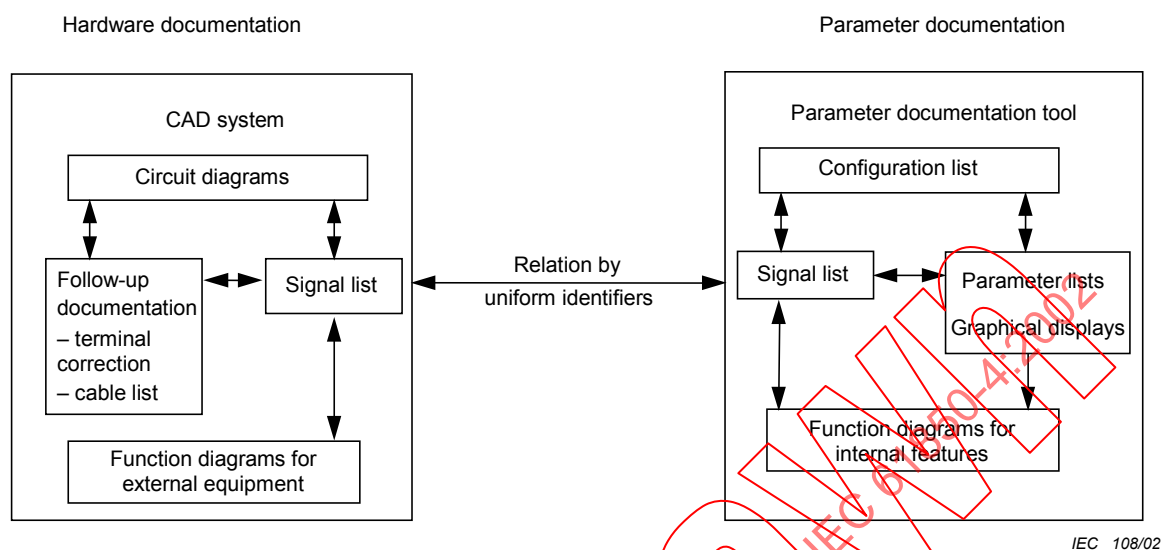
Hardware documentation

Parameter documentation

CAD system

Circuit diagrams

Follow-up documentation
– terminal correction
– cable list

Signal list

Function diagrams for external equipment

Relation by uniform identifiers

Parameter documentation tool

Configuration list

Signal list

Parameter lists

Graphical displays

Function diagrams for internal features

IEC 108/02

IEC 61850-4:2002